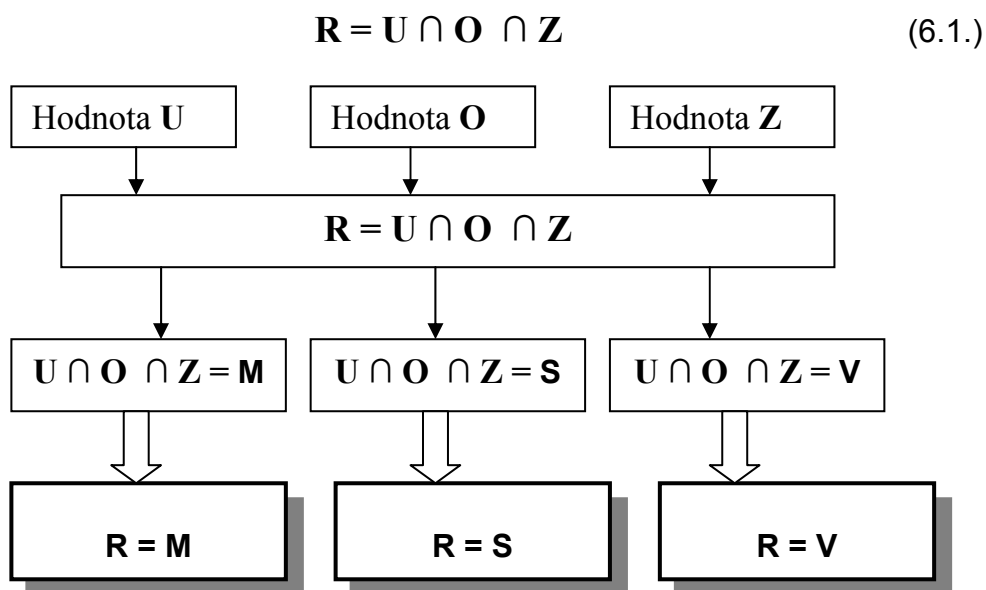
$\mathbf{R} = \mathbf{U} \cap \mathbf{O} \cap \mathbf{Z}$ (6.1.)

Hodnota **U**

Hodnota **O**

Hodnota **Z**

$\mathbf{R} = \mathbf{U} \cap \mathbf{O} \cap \mathbf{Z}$

$\mathbf{U} \cap \mathbf{O} \cap \mathbf{Z} = \mathbf{M}$

$\mathbf{U} \cap \mathbf{O} \cap \mathbf{Z} = \mathbf{S}$

$\mathbf{U} \cap \mathbf{O} \cap \mathbf{Z} = \mathbf{V}$

**R = M**

**R = S**

**R = V**